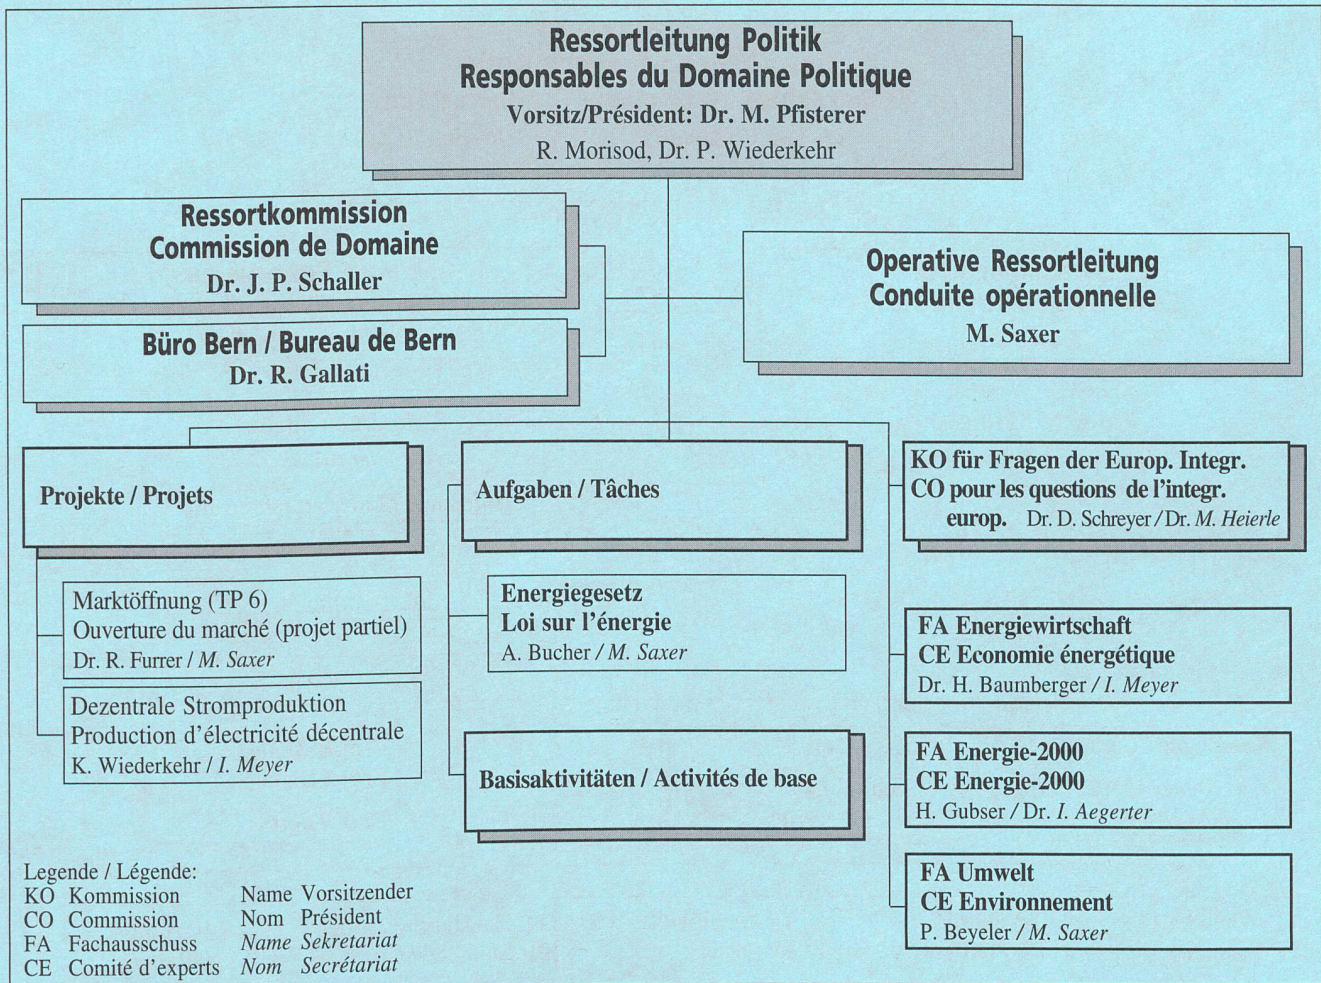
Ressortleitung Politik
Responsables du Domaine Politique
Vorsitz/Président: Dr. M. Pfisterer
R. Morisod, Dr. P. Wiederkehr

Ressortkommission
Commission de Domaine
Dr. J. P. Schaller

Büro Bern / Bureau de Bern
Dr. R. Gallati

Operative Ressortleitung
Conduite opérationnelle
M. Saxer

Projekte / Projets

Marktöffnung (TP 6)
Ouverture du marché (projet partiel)
Dr. R. Furrer / M. Saxer

Dezentrale Stromproduktion
Production d'électricité décentrale
K. Wiederkehr / I. Meyer

Aufgaben / Tâches

Energiegesetz
Loi sur l'énergie
A. Bucher / M. Saxer

Basisaktivitäten / Activités de base

KO für Fragen der Europ. Integr.
CO pour les questions de l'integr. europ. Dr. D. Schreyer / Dr. M. Heierle

FA Energiewirtschaft
CE Economie énergétique
Dr. H. Baumberger / I. Meyer

FA Energie-2000
CE Energie-2000
H. Gubser / Dr. I. Aegerter

FA Umwelt
CE Environnement
P. Beyeler / M. Saxer

Legende / Légende:
KO Kommission
CO Commission
FA Fachausschuss
CE Comité d'experts
Name Vorsitzender
Nom Président
Name Sekretariat
Nom Secrétariat